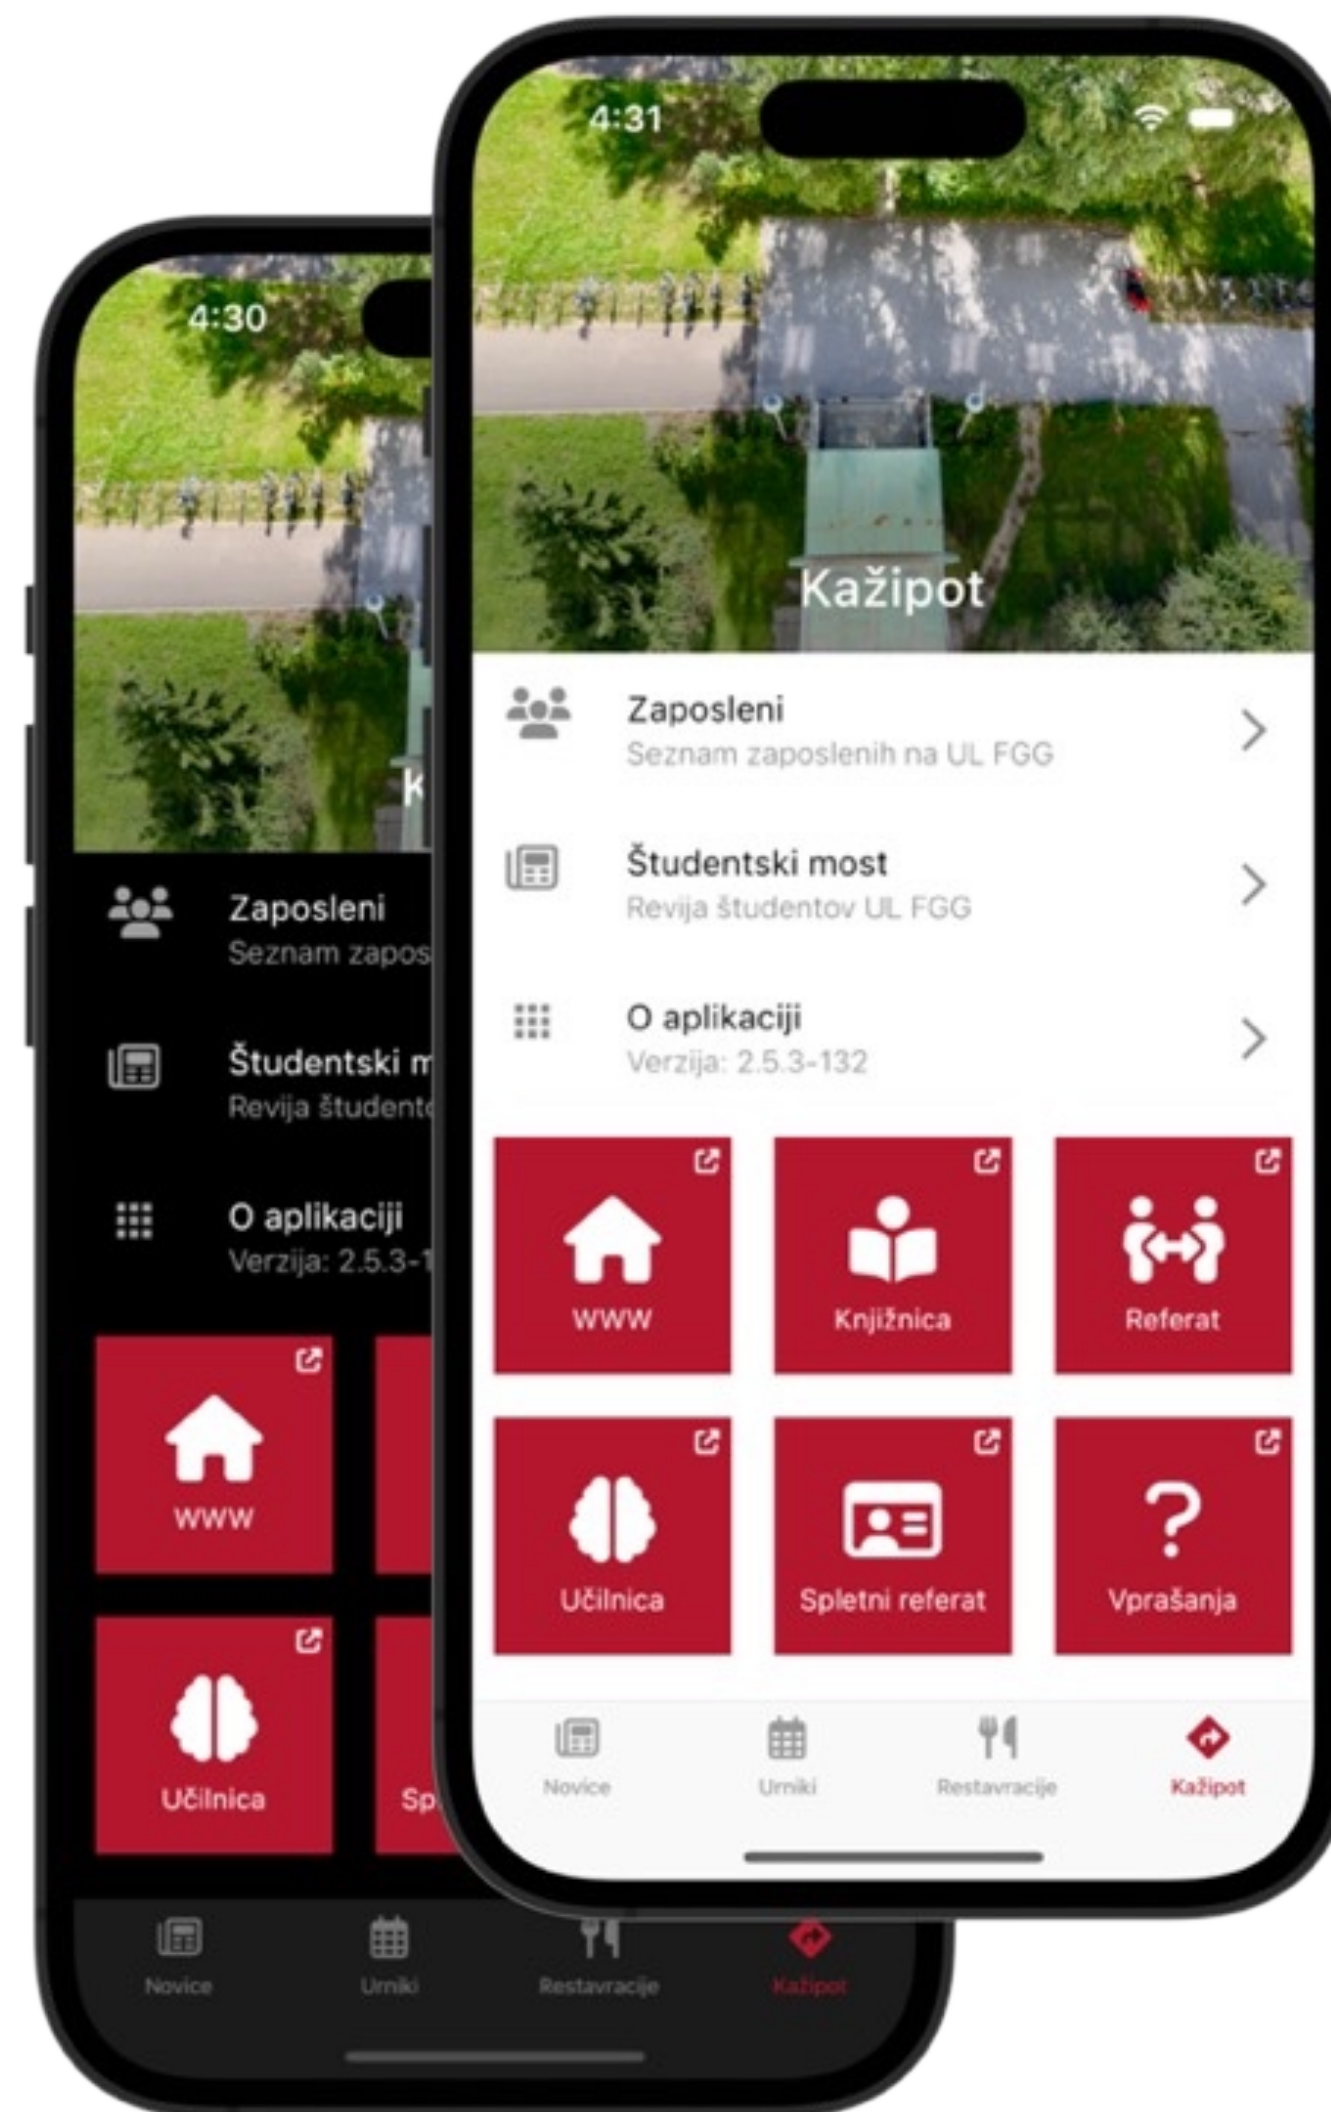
4:30

Zaposleni
Seznam zapos

Študentski m
Revija študent

O aplikaciji
Verzija: 2.5.3-1

WWW

Učilnica

Sp

Novice
Urniki
Restavracije
Kažipot

4:31

Kažipot

Zaposleni
Seznam zaposlenih na UL FGG

Študentski most
Revija študentov UL FGG

O aplikaciji
Verzija: 2.5.3-132

WWW
Knjižnica
Referat
Učilnica
Spletni referat
Vprašanja

Novice
Urniki
Restavracije
Kažipot